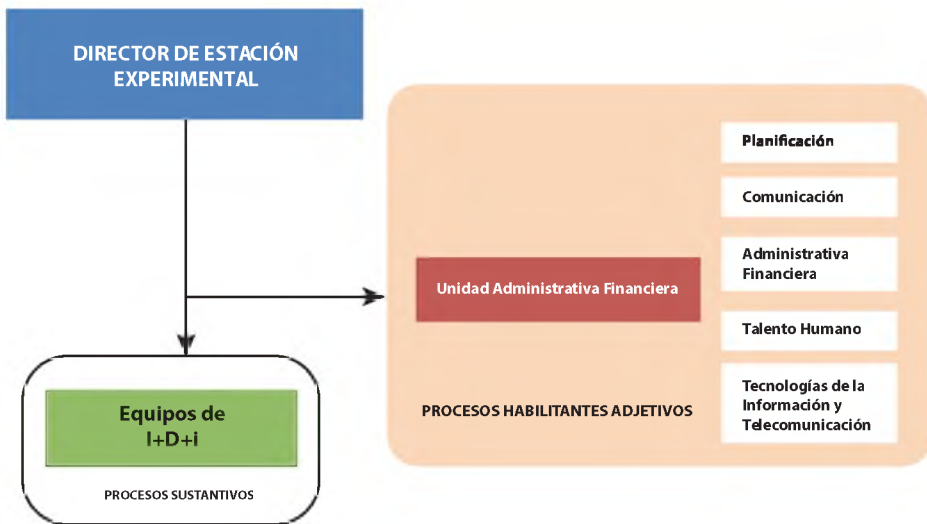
DIRECTOR DE ESTACIÓN EXPERIMENTAL

Planificación

Comunicación

Administrativa Financiera

Unidad Administrativa Financiera

Talento Humano

Tecnologías de la Información y Telecomunicación

PROCESOS HABILITANTES ADJETIVOS

Equipos de I+D+i

PROCESOS SUSTANTIVOS